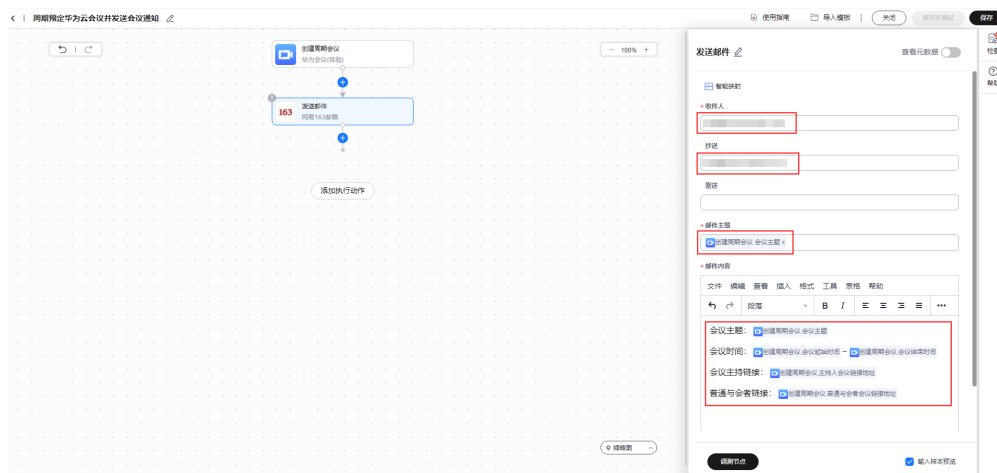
< | 周期预定华为云会议并发送会议通知

使用指南 | 导入模板 | 关闭 | 保存并测试 | 保存

− 100% +

创建周期会议
华为会议(体验)

163 发送邮件
网易163邮箱

添加执行动作

发送邮件
查看元数据

智能映射

* 收件人

抄送

密送

* 邮件主题
创建周期会议.会议主题 ×

* 邮件内容
文件 编辑 查看 插入 格式 工具 表格 帮助
段落 B I

会议主题：创建周期会议.会议主题

会议时间：创建周期会议.会议起始时间 – 创建周期会议.会议结束时间

会议主持链接：创建周期会议.主持人会议链接地址

普通与会者链接：创建周期会议.普通与会者会议链接地址

调测节点
输入样本预览

缩略图

检查
帮助